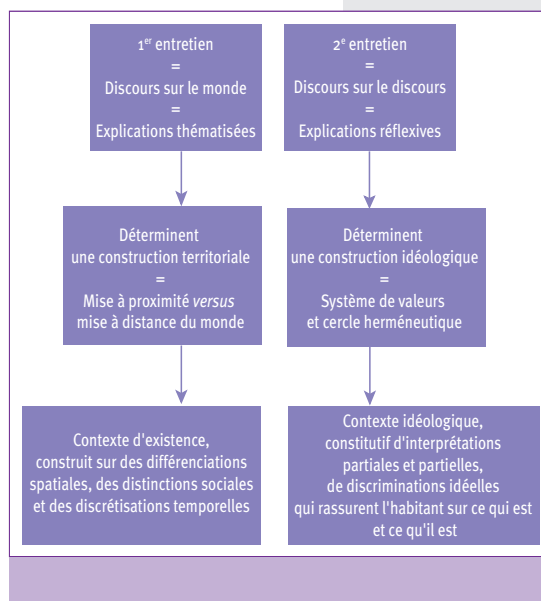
1$^{er}$ entretien
=
Discours sur le monde
=
Explications thématisées

2$^{e}$ entretien
=
Discours sur le discours
=
Explications réflexives

Déterminent
une construction territoriale
=
Mise à proximité *versus* mise à distance du monde

Déterminent
une construction idéologique
=
Système de valeurs et cercle herméneutique

Contexte d'existence, construit sur des différenciations spatiales, des distinctions sociales et des discrétisations temporelles

Contexte idéologique, constitutif d'interprétations partiales et partielles, de discriminations idéelles qui rassurent l'habitant sur ce qui est et ce qu'il est